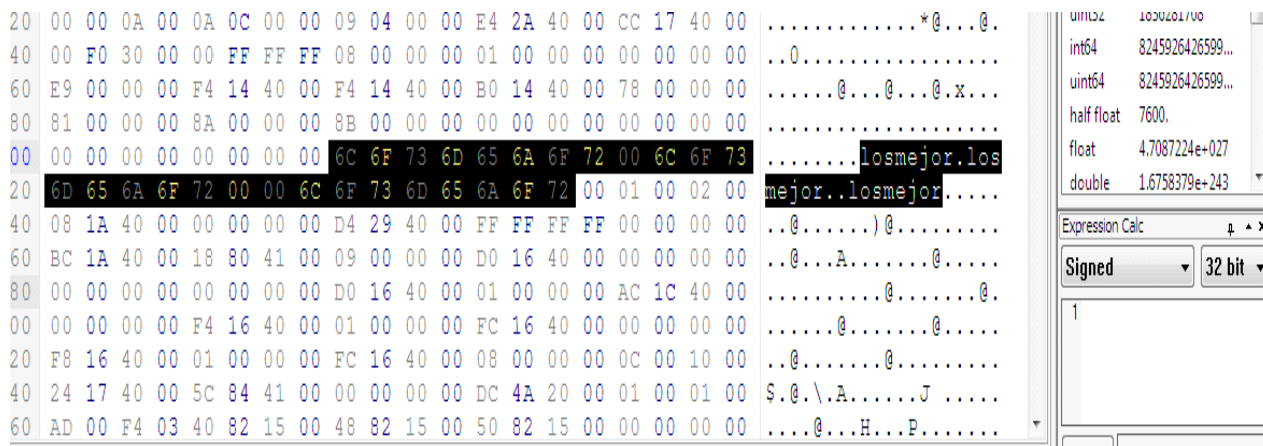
20 00 00 0A 00 0A 0C 00 00 09 04 00 00 E4 2A 40 00 CC 17 40 00 ..............*@...@.
40 00 F0 30 00 00 FF FF FF 08 00 00 00 01 00 00 00 00 00 00 00 ..0.................
60 E9 00 00 00 F4 14 40 00 F4 14 40 00 B0 14 40 00 78 00 00 00 ......@...@...@.x...
80 81 00 00 00 8A 00 00 00 8B 00 00 00 00 00 00 00 00 00 00 00 ....................
00 00 00 00 00 00 00 00 00 6C 6F 73 6D 65 6A 6F 72 00 6C 6F 73 ........losmejor.los
20 6D 65 6A 6F 72 00 00 6C 6F 73 6D 65 6A 6F 72 00 01 00 02 00 mejor..losmejor.....
40 08 1A 40 00 00 00 00 00 D4 29 40 00 FF FF FF FF 00 00 00 00 ..@......)@.........
60 BC 1A 40 00 18 80 41 00 09 00 00 00 D0 16 40 00 00 00 00 00 ..@...A.......@.....
80 00 00 00 00 00 00 00 00 D0 16 40 00 01 00 00 00 AC 1C 40 00 ..........@.......@.
00 00 00 00 00 F4 16 40 00 01 00 00 00 FC 16 40 00 00 00 00 00 ......@.......@.....
20 F8 16 40 00 01 00 00 00 FC 16 40 00 08 00 00 00 0C 00 10 00 ..@.......@.........
40 24 17 40 00 5C 84 41 00 00 00 00 00 DC 4A 20 00 01 00 01 00 $.@.\.A......J .....
60 AD 00 F4 03 40 82 15 00 48 82 15 00 50 82 15 00 00 00 00 00 ....@...H...P.......

uint32 1850281706
int64 8245926426599...
uint64 8245926426599...
half float 7600.
float 4.7087224e+027
double 1.6758379e+243

Expression Calc
Signed
32 bit
1